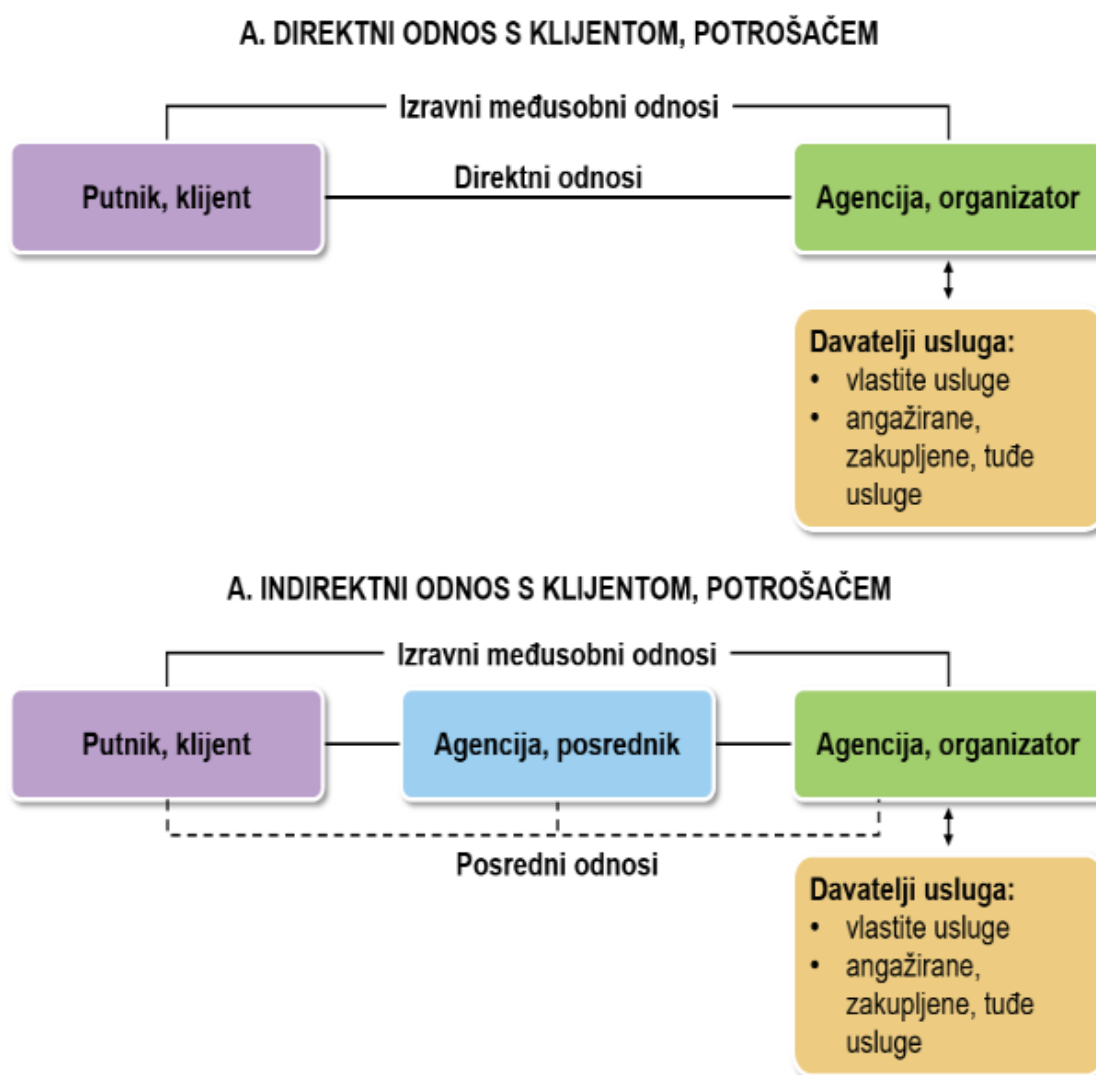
A. DIREKTNI ODNOS S KLIJENTOM, POTROŠAČEM

Izravni međusobni odnosi

Putnik, klijent

Direktni odnosi

Agencija, organizator

Davatelji usluga:
• vlastite usluge
• angažirane, zakupljene, tuđe usluge

A. INDIREKTNI ODNOS S KLIJENTOM, POTROŠAČEM

Izravni međusobni odnosi

Putnik, klijent

Agencija, posrednik

Agencija, organizator

Posredni odnosi

Davatelji usluga:
• vlastite usluge
• angažirane, zakupljene, tuđe usluge